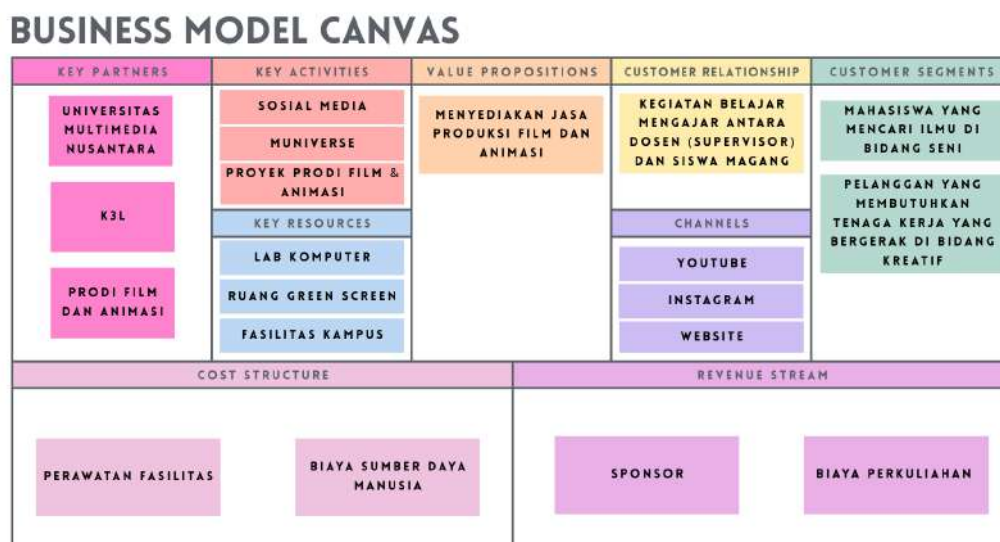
BUSINESS MODEL CANVAS

KEY PARTNERS

UNIVERSITAS MULTIMEDIA NUSANTARA

K3L

PRODI FILM DAN ANIMASI

KEY ACTIVITIES

SOSIAL MEDIA

MUNIVERSE

PROYEK PRODI FILM & ANIMASI

KEY RESOURCES

LAB KOMPUTER

RUANG GREEN SCREEN

FASILITAS KAMPUS

VALUE PROPOSITIONS

MENYEDIAKAN JASA PRODUKSI FILM DAN ANIMASI

CUSTOMER RELATIONSHIP

KEGIATAN BELAJAR MENGAJAR ANTARA DOSEN (SUPERVISOR) DAN SISWA MAGANG

CHANNELS

YOUTUBE

INSTAGRAM

WEBSITE

CUSTOMER SEGMENTS

MAHASISWA YANG MENCARI ILMU DI BIDANG SENI

PELANGGAN YANG MEMBUTUHKAN TENAGA KERJA YANG BERGERAK DI BIDANG KREATIF

COST STRUCTURE

PERAWATAN FASILITAS

BIAYA SUMBER DAYA MANUSIA

REVENUE STREAM

SPONSOR

BIAYA PERKULIAHAN